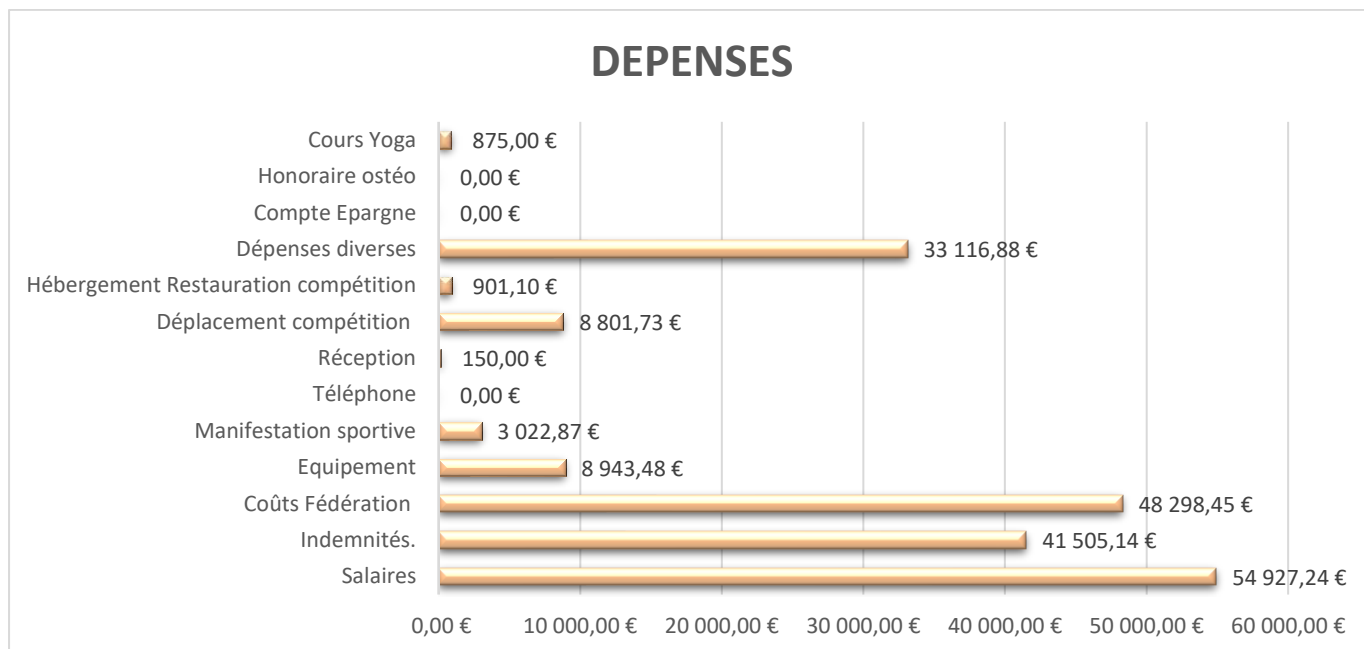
DEPENSES

Cours Yoga 875,00 €
Honoraire ostéo 0,00 €
Compte Epargne 0,00 €
Dépenses diverses 33 116,88 €
Hébergement Restauration compétition 901,10 €
Déplacement compétition 8 801,73 €
Réception 150,00 €
Téléphone 0,00 €
Manifestation sportive 3 022,87 €
Equipement 8 943,48 €
Coûts Fédération 48 298,45 €
Indemnités. 41 505,14 €
Salaires 54 927,24 €

0,00 € 10 000,00 € 20 000,00 € 30 000,00 € 40 000,00 € 50 000,00 € 60 000,00 €